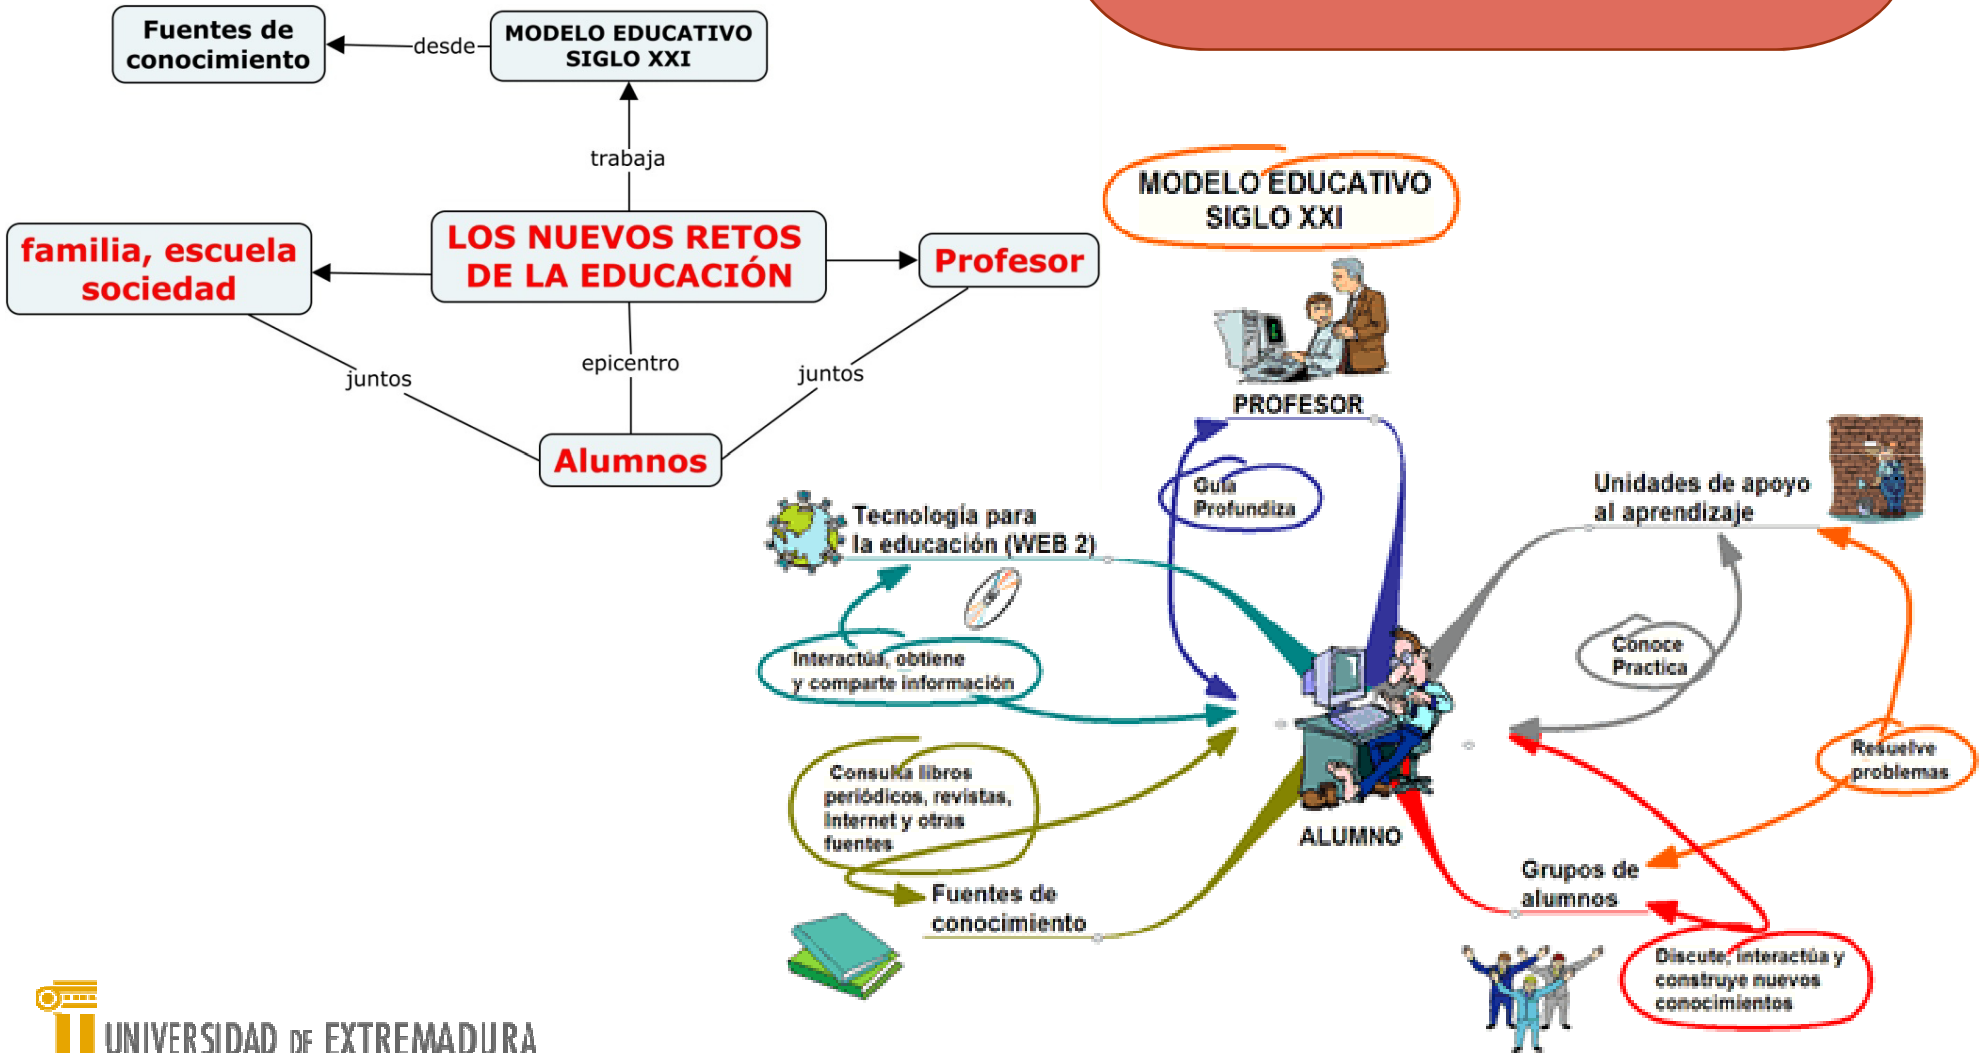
Fuentes de conocimiento

desde

MODELO EDUCATIVO SIGLO XXI

trabaja

LOS NUEVOS RETOS DE LA EDUCACIÓN

familia, escuela sociedad

Profesor

epicentro

juntos

juntos

Alumnos

MODELO EDUCATIVO SIGLO XXI

PROFESOR

Guía Profundiza

Tecnología para la educación (WEB 2)

Unidades de apoyo al aprendizaje

Interactúa, obtiene y comparte información

Conoce Practica

Resuelve problemas

Consulta libros periódicos, revistas, Internet y otras fuentes

ALUMNO

Grupos de alumnos

Fuentes de conocimiento

Discute, interactúa y construye nuevos conocimientos

UNIVERSIDAD DE EXTREMADURA